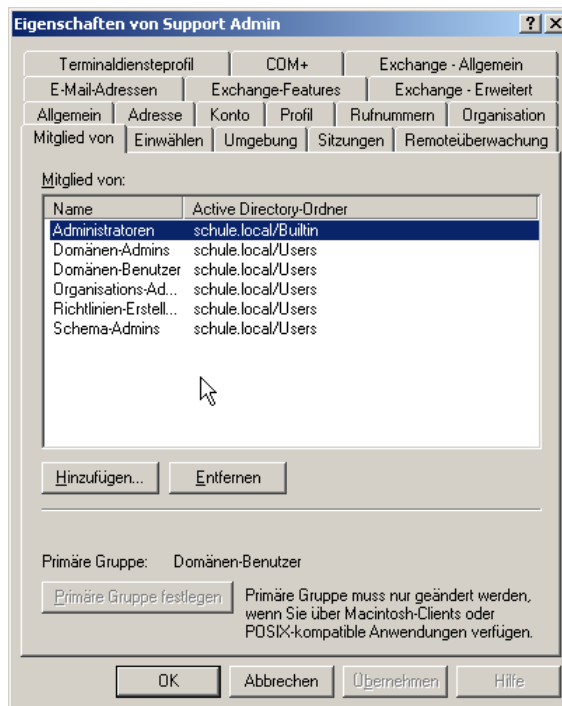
Eigenschaften von Support Admin

? X

Terminaldiensteprofil | COM+ | Exchange - Allgemein
E-Mail-Adressen | Exchange-Features | Exchange - Erweitert
Allgemein | Adresse | Konto | Profil | Rufnummern | Organisation
Mitglied von | Einwählen | Umgebung | Sitzungen | Remoteüberwachung

Mitglied von:

| Name | Active Directory-Ordner |
|---|---|
| Administratoren | schule.local/Builtin |
| Domänen-Admins | schule.local/Users |
| Domänen-Benutzer | schule.local/Users |
| Organisations-Ad... | schule.local/Users |
| Richtlinien-Erstell... | schule.local/Users |
| Schema-Admins | schule.local/Users |

Hinzufügen... | Entfernen

Primäre Gruppe: Domänen-Benutzer

Primäre Gruppe festlegen

Primäre Gruppe muss nur geändert werden, wenn Sie über Macintosh-Clients oder POSIX-kompatible Anwendungen verfügen.

OK | Abbrechen | Übernehmen | Hilfe